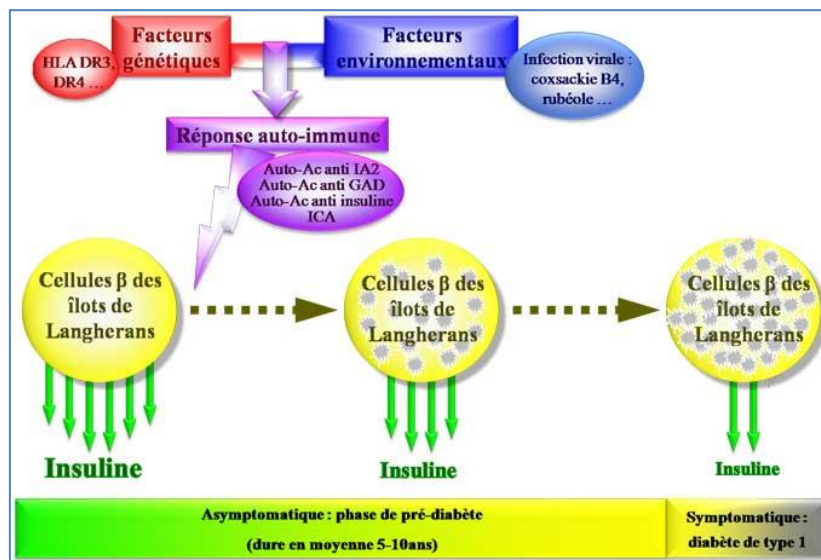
HLA DR3, DR4 …

Facteurs génétiques

Facteurs environnementaux

Infection virale : coxsackie B4, rubéole …

Réponse auto-immune

Auto-Ac anti IA2
Auto-Ac anti GAD
Auto-Ac anti insuline
ICA

Cellules β des îlots de Langherans

Cellules β des îlots de Langherans

Cellules β des îlots de Langherans

Insuline

Insuline

Insuline

Asymptomatique : phase de pré-diabète
(dure en moyenne 5-10ans)

Symptomatique : diabète de type 1